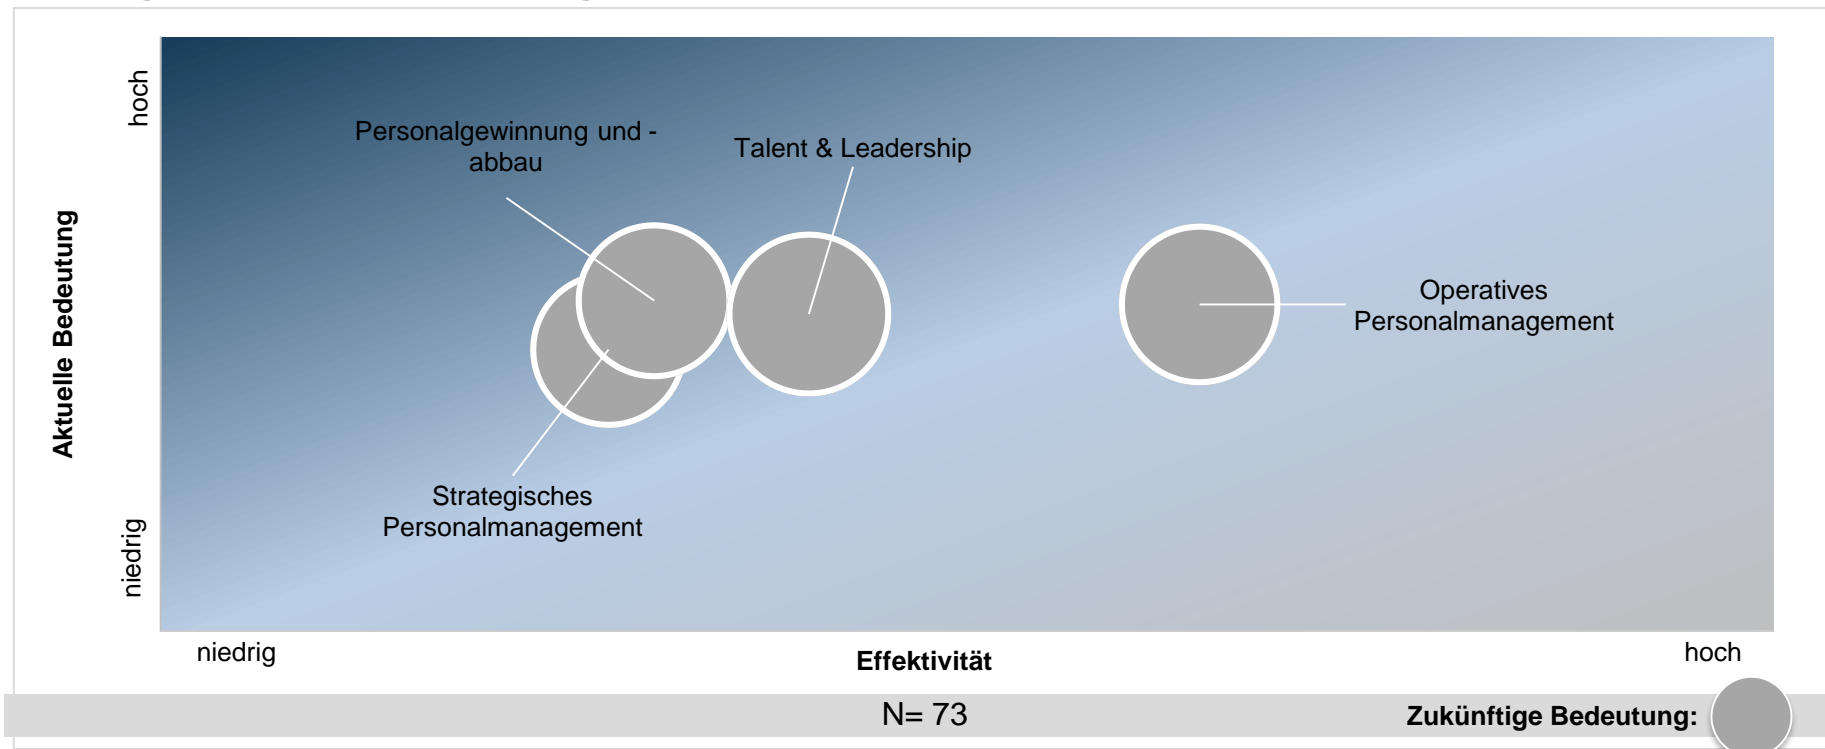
hoch

Aktuelle Bedeutung

niedrig

Personalgewinnung und - abbau

Talent & Leadership

Operatives Personalmanagement

Strategisches Personalmanagement

niedrig

Effektivität

hoch

N= 73

Zukünftige Bedeutung: